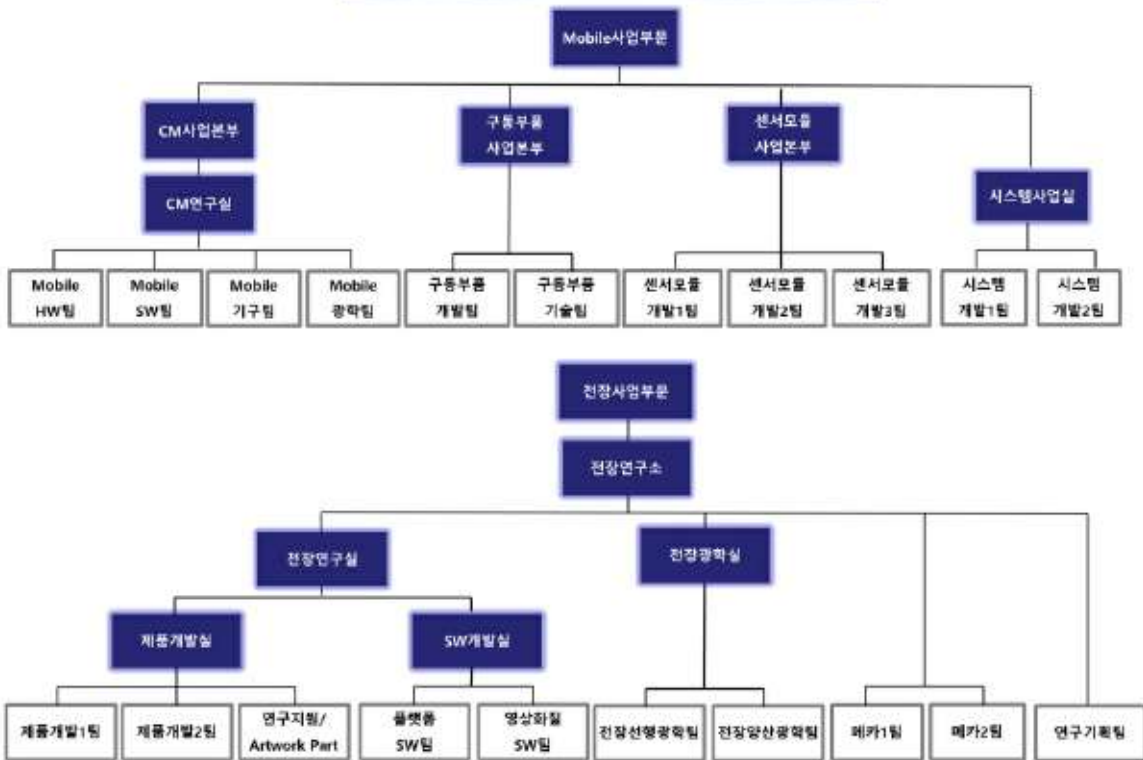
Mobile사업부문

CM사업본부

CM연구실

구동부품 사업본부

센서모듈 사업본부

시스템사업실

Mobile HW팀

Mobile SW팀

Mobile 기구팀

Mobile 광학팀

구동부품 개발팀

구동부품 기술팀

센서모듈 개발1팀

센서모듈 개발2팀

센서모듈 개발3팀

시스템 개발1팀

시스템 개발2팀

전장사업부문

전장연구소

전장연구실

전장광학실

제품개발실

SW개발실

제품개발1팀

제품개발2팀

연구지원/ Artwork Part

플랫폼 SW팀

영상화질 SW팀

전장선행광학팀

전장양산광학팀

메카1팀

메카2팀

연구기획팀